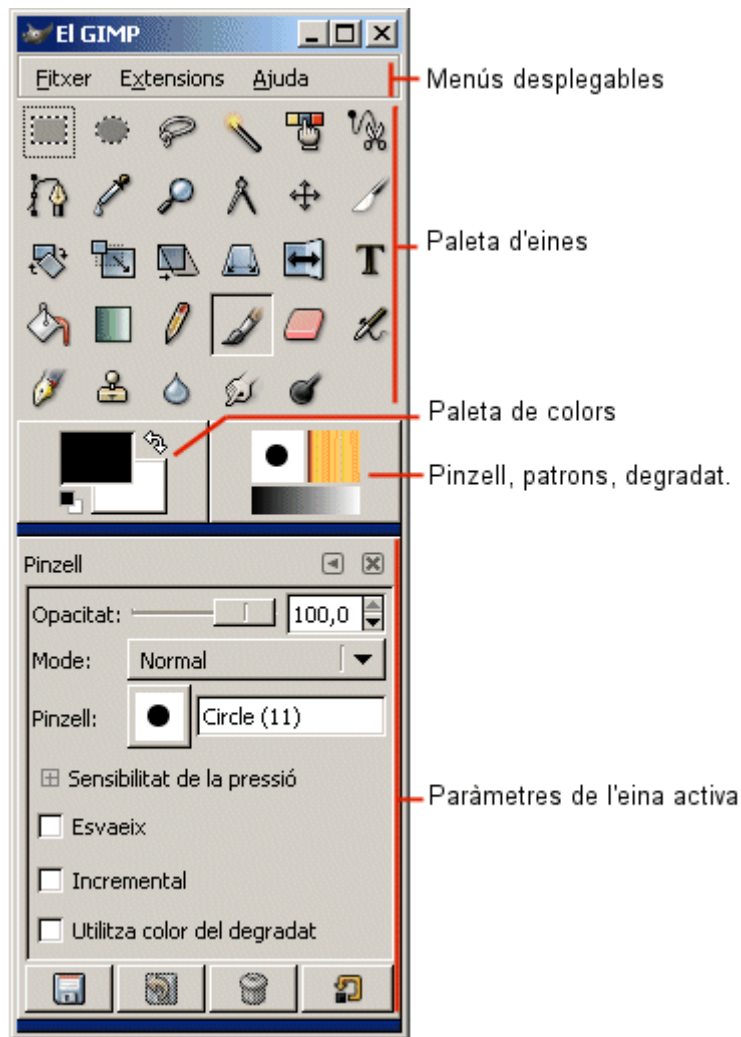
El GIMP

Fitxer Extensions Ajuda

Menús desplegables

T

Paleta d'eines

Paleta de colors

Pinzell, patrons, degradat.

Pinzell

Opacitat: 100,0

Mode: Normal

Pinzell: Circle (11)

Sensibilitat de la pressió

Esvaeix

Incremental

Utilitza color del degradat

Paràmetres de l'eina activa